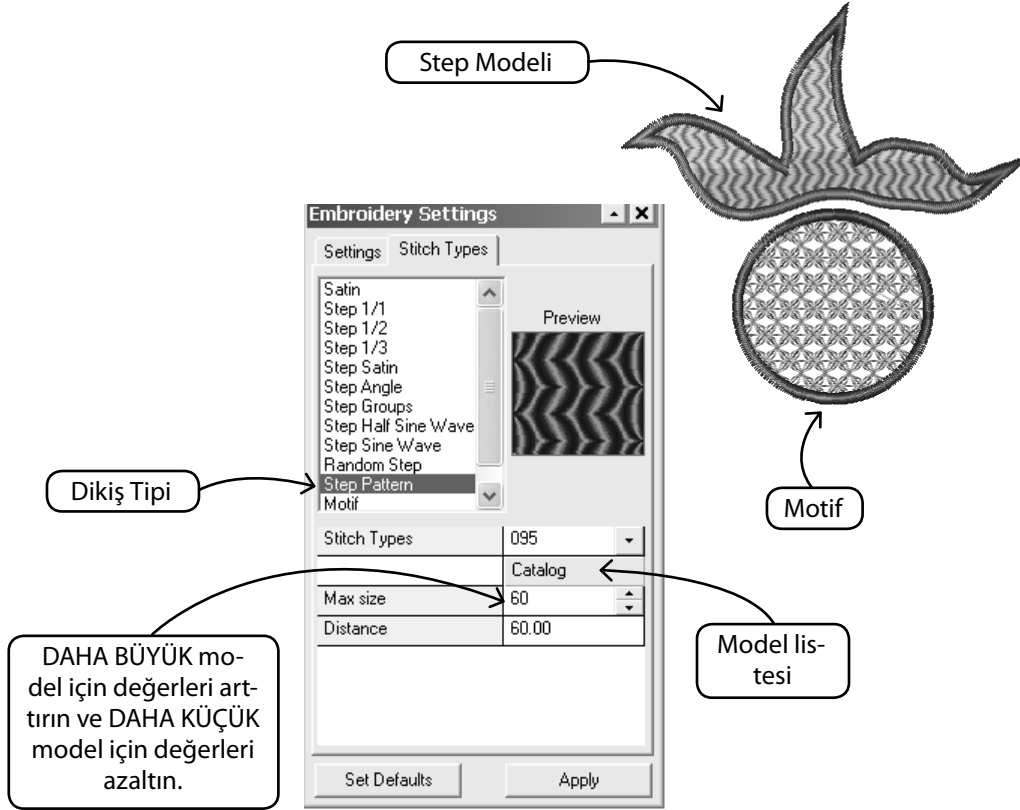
Step Modeli

Embroidery Settings

Settings | Stitch Types

Satin
Step 1/1
Step 1/2
Step 1/3
Step Satin
Step Angle
Step Groups
Step Half Sine Wave
Step Sine Wave
Random Step
Step Pattern
Motif

Preview

Dikiş Tipi

Motif

| Stitch Types | 095 |
|---|---|
| | Catalog |
| Max size | 60 |
| Distance | 60.00 |

Model listesi

DAHA BÜYÜK model için değerleri arttırın ve DAHA KÜÇÜK model için değerleri azaltın.

Set Defaults

Apply